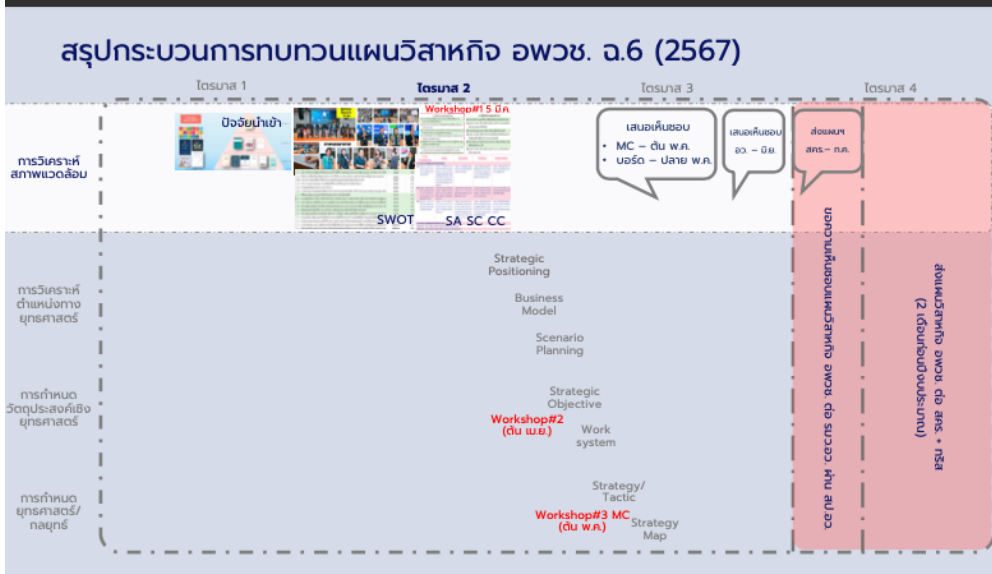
สรุปกระบวนการทบทวนแผนวิสาหกิจ อพวช. ฉ.6 (2567)

ไตรมาส 1

ไตรมาส 2

ไตรมาส 3

ไตรมาส 4

การวิเคราะห์สภาพแวดล้อม

ปัจจัยนำเข้า

Workshop#1 5 มี.ค.

SWOT

SA SC CC

เสนอเห็นชอบ
• MC – ต้น พ.ค.
• บอร์ด – ปลาย พ.ค.

เสนอเห็นชอบ
อว. – มิ.ย.

ส่งแผนฯ
สคร.– ก.ค.

การวิเคราะห์ตำแหน่งทางยุทธศาสตร์

Strategic Positioning

Business Model

Scenario Planning

การกำหนดวัตถุประสงค์เชิงยุทธศาสตร์

Strategic Objective

Workshop#2 (ต้น เม.ย.)

Work system

การกำหนดยุทธศาสตร์/กลยุทธ์

Strategy/ Tactic

Workshop#3 MC (ต้น พ.ค.)

Strategy Map

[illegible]

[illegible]